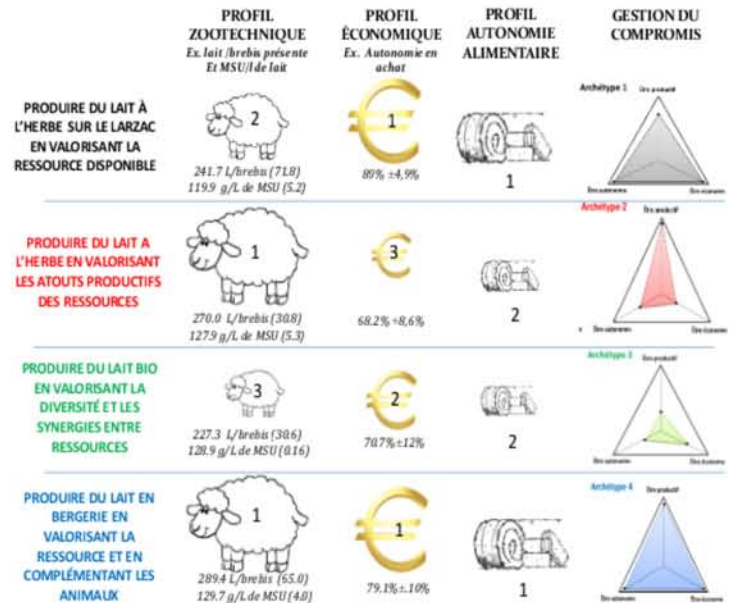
| | PROFIL ZOOTECHNIQUE *Ex. lait /brebis présente Et MSU/l de lait* | PROFIL ÉCONOMIQUE *Ex. Autonomie en achat* | PROFIL AUTONOMIE ALIMENTAIRE | GESTION DU COMPROMIS |
|---|---|---|---|---|
| PRODUIRE DU LAIT À L'HERBE SUR LE LARZAC EN VALORISANT LA RESSOURCE DISPONIBLE | 2 241.7 L/brebis (71.8) 119.9 g/L de MSU (5.2) | 1 89% ±4,9% | 1 | Archétype 1 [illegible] |
| PRODUIRE DU LAIT A L'HERBE EN VALORISANT LES ATOUTS PRODUCTIFS DES RESSOURCES | 1 270.0 L/brebis (30.8) 127.9 g/L de MSU (5.3) | 3 68.2% ±8,6% | 2 | Archétype 2 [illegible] |
| PRODUIRE DU LAIT BIO EN VALORISANT LA DIVERSITÉ ET LES SYNERGIES ENTRE RESSOURCES | 3 227.3 L/brebis (30.6) 128.9 g/L de MSU (0.16) | 2 70.7% ±12% | 2 | Archétype 3 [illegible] |
| PRODUIRE DU LAIT EN BERGERIE EN VALORISANT LA RESSOURCE ET EN COMPLÉMENTANT LES ANIMAUX | 1 289.4 L/brebis (65.0) 129.7 g/L de MSU (4.0) | 1 79.1% ±10% | 1 | Archétype 4 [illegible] |